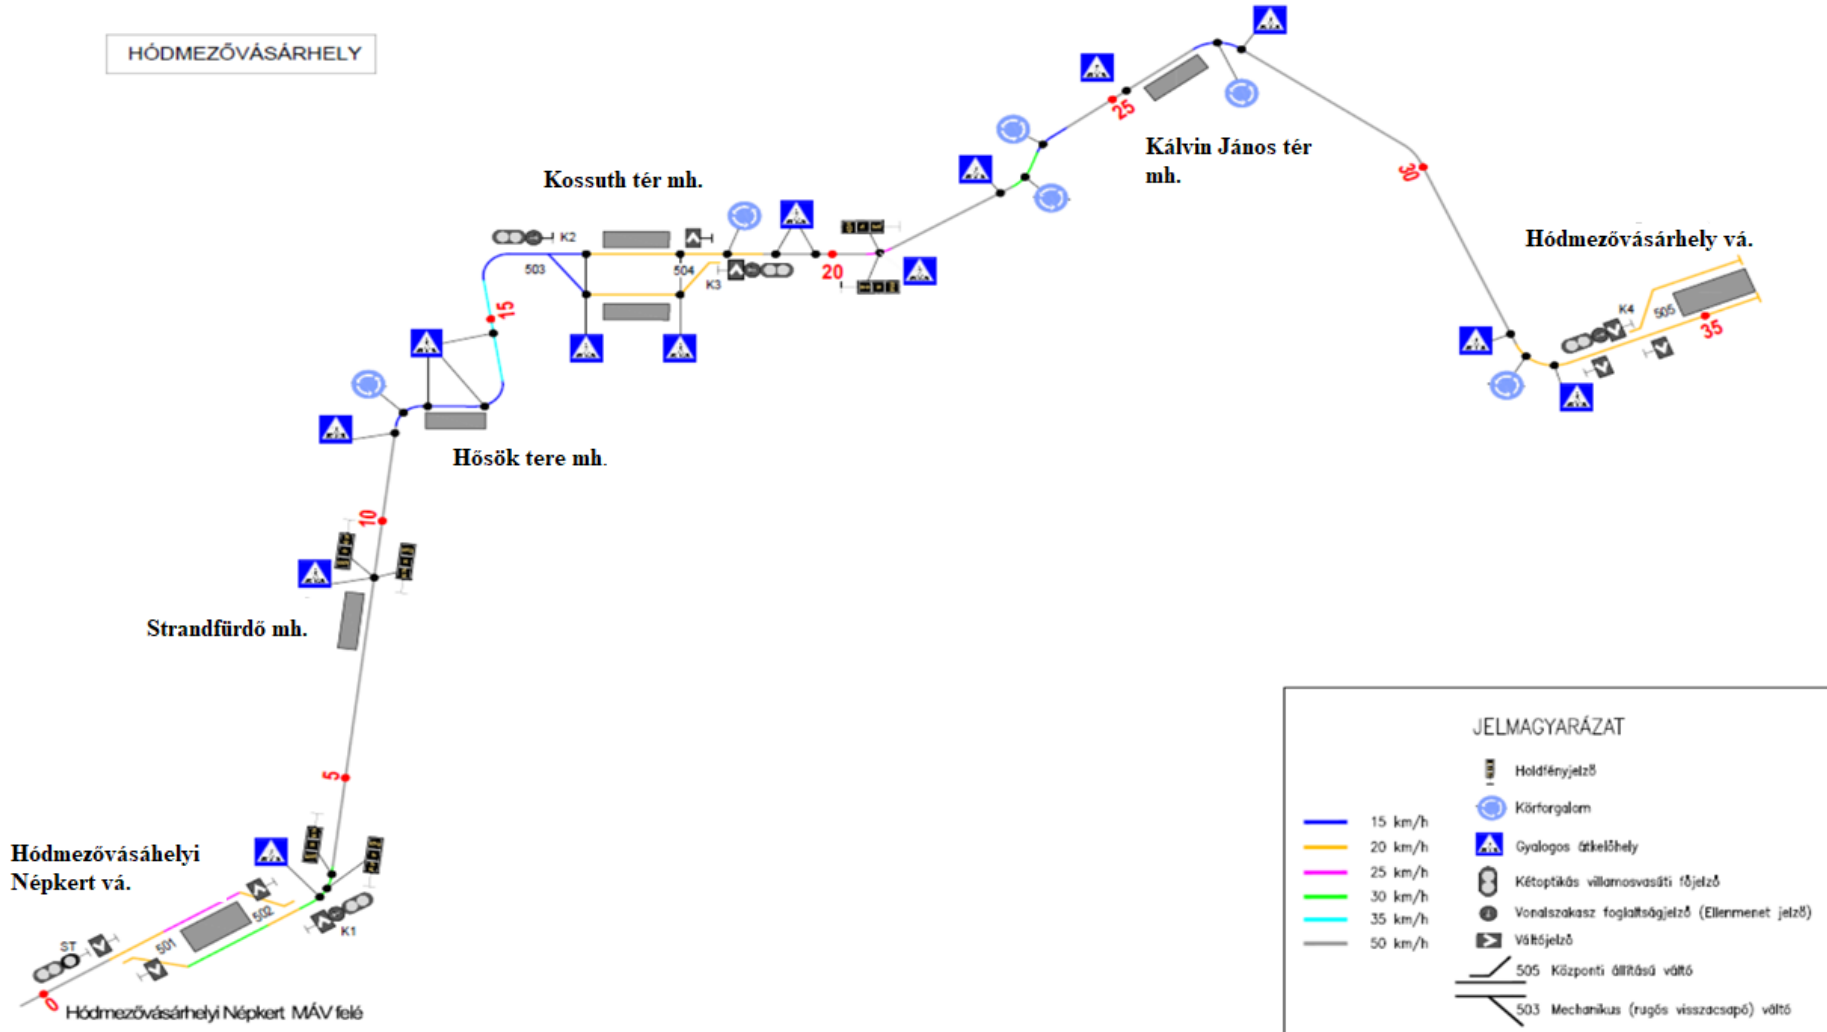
HÓDMEZŐVÁSÁRHELY

Kossuth tér mh.

Kálvin János tér mh.

Hódmezővásárhely vá.

Hősök tere mh.

Strandfürdő mh.

Hódmezővásáhelyi Népkert vá.

Hódmezővásárhelyi Népkert MÁV felé

K1 K2 K3 K4 ST 501 502 503 504 505

0 5 10 15 20 25 30 35

JELMAGYARÁZAT

Holdfényjelző
Körforgalom
Gyalogos átkelőhely
Kétoptikás villamosvasúti főjelző
Vonalszakasz foglaltságjelző (Ellenmenet jelző)
Váltójelző
505 Központi állítású váltó
503 Mechanikus (rugós visszacsapó) váltó

15 km/h
20 km/h
25 km/h
30 km/h
35 km/h
50 km/h